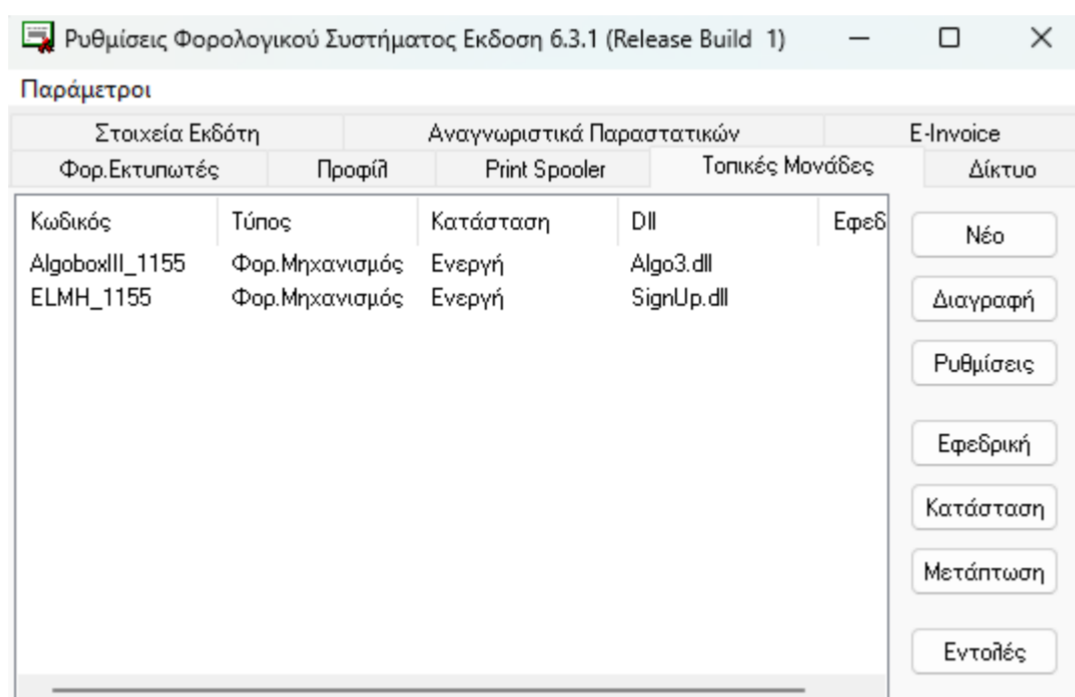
Ρυθμίσεις Φορολογικού Συστήματος Εκδοση 6.3.1 (Release Build 1)

Παράμετροι

Στοιχεία Εκδότη | Αναγνωριστικά Παραστατικών | E-Invoice
Φορ.Εκτυπωτές | Προφίλ | Print Spooler | Τοπικές Μονάδες | Δίκτυο

| Κωδικός | Τύπος | Κατάσταση | Dll | Εφεδ |
|---|---|---|---|---|
| AlgoboxIII_1155 | Φορ.Μηχανισμός | Ενεργή | Algo3.dll | |
| ELMH_1155 | Φορ.Μηχανισμός | Ενεργή | SignUp.dll | |

Νέο
Διαγραφή
Ρυθμίσεις
Εφεδρική
Κατάσταση
Μετάπτωση
Εντολές